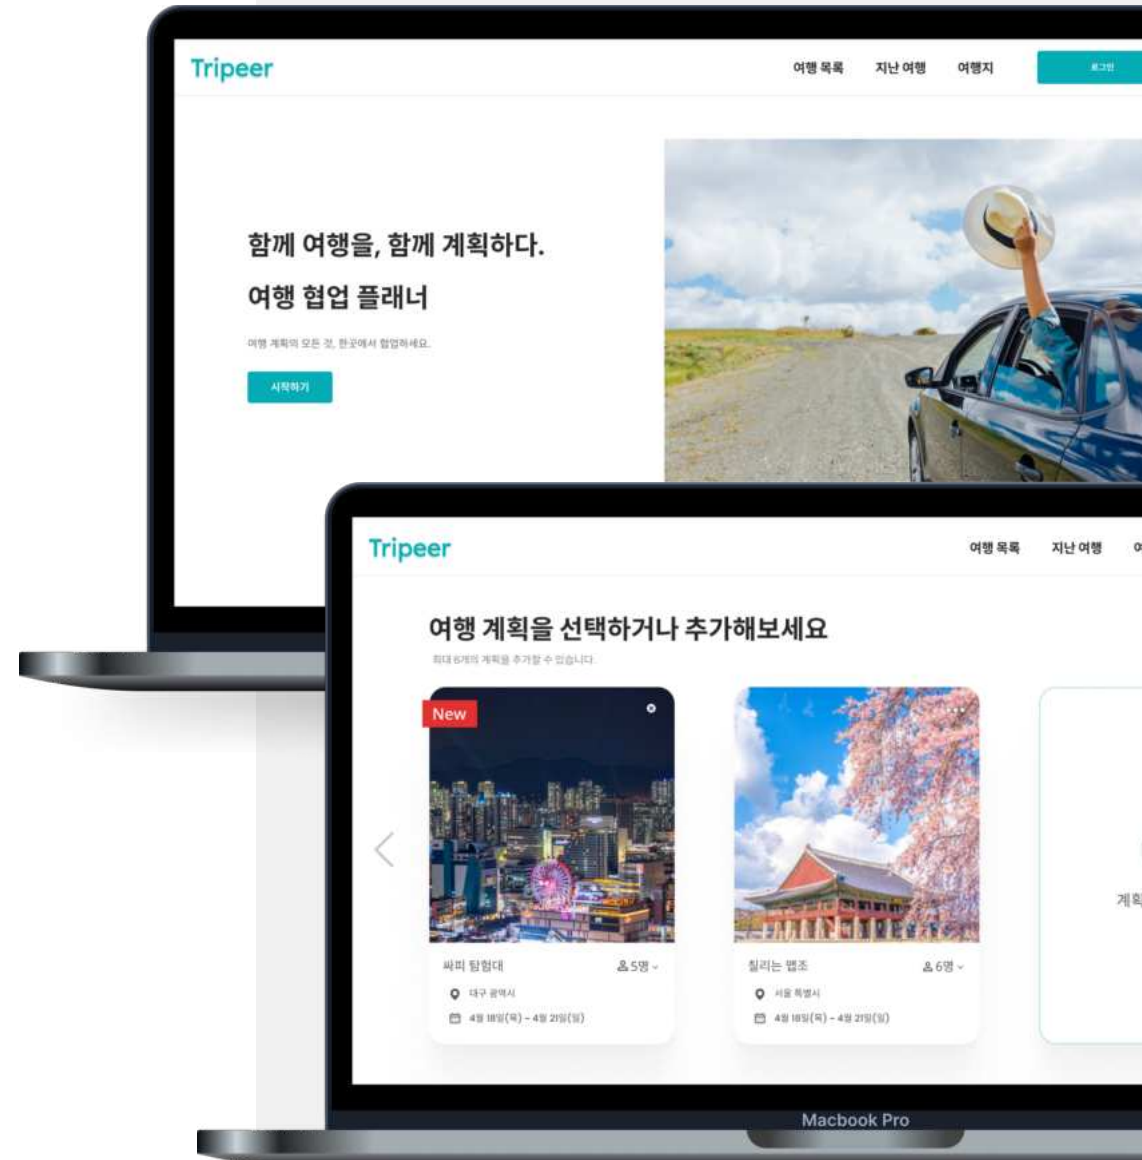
Tripeer

여행 목록 지난 여행 여행지 로그인

함께 여행을, 함께 계획하다.

여행 협업 플래너

여행 계획의 모든 것, 한곳에서 협업하세요.

시작하기

Tripeer

여행 목록 지난 여행 여

여행 계획을 선택하거나 추가해보세요

최대 6개의 계획을 추가할 수 있습니다.

New

싸피 탐험대 5명

대구 광역시

4월 18일(목) - 4월 21일(일)

칠리는 멥조 6명

서울 특별시

4월 18일(목) - 4월 21일(일)

계획

Macbook Pro